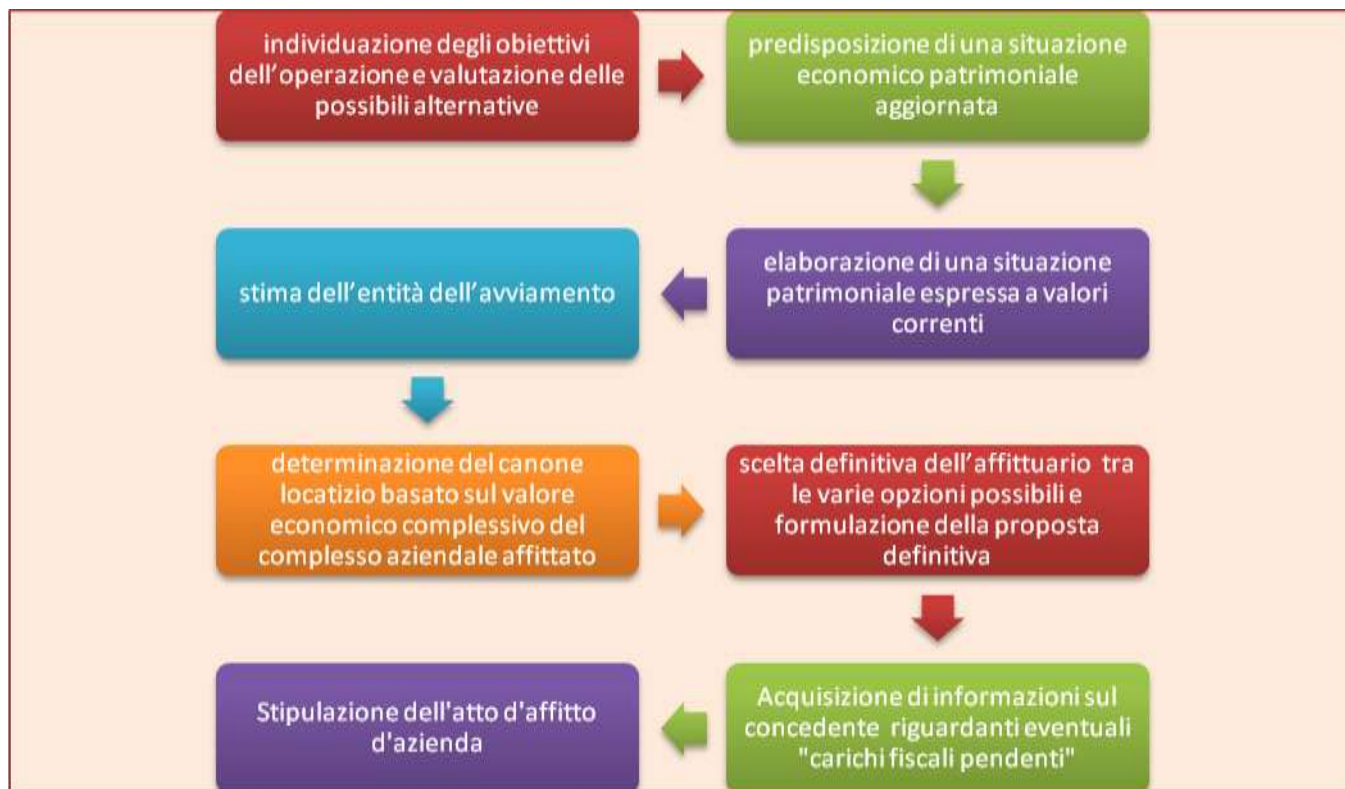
individuazione degli obiettivi dell’operazione e valutazione delle possibili alternative

predisposizione di una situazione economico patrimoniale aggiornata

elaborazione di una situazione patrimoniale espressa a valori correnti

stima dell’entità dell’avviamento

determinazione del canone locatizio basato sul valore economico complessivo del complesso aziendale affittato

scelta definitiva dell’affittuario tra le varie opzioni possibili e formulazione della proposta definitiva

Acquisizione di informazioni sul concedente riguardanti eventuali "carichi fiscali pendenti"

Stipulazione dell'atto d'affitto d'azienda